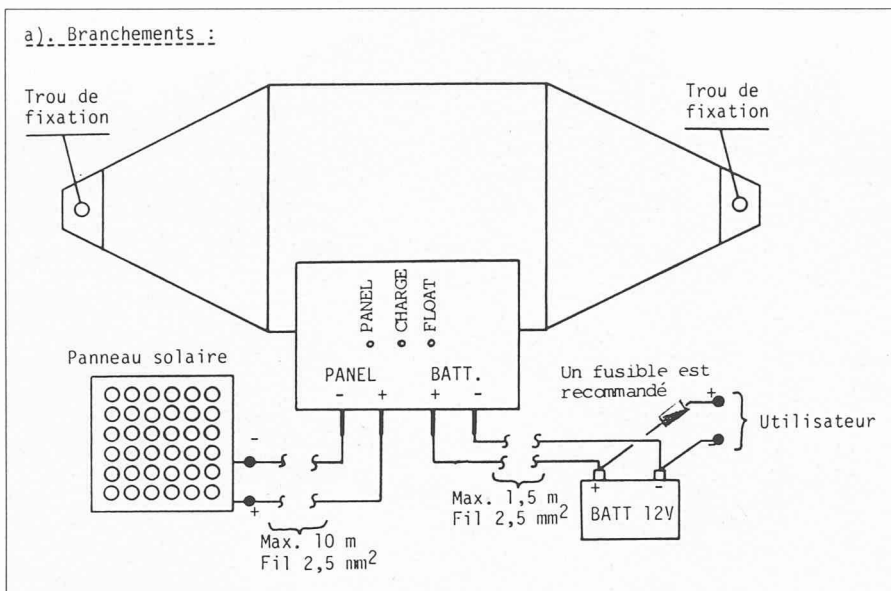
a). Branchements :

Trou de fixation

Trou de fixation

PANEL
CHARGE
FLOAT

Panneau solaire

PANEL
- +

BATT.
+ -

Un fusible est recommandé

Utilisateur

-
+

+
-

Max. 1,5 m
Fil 2,5 mm$^2$

+ -
BATT 12V

Max. 10 m
Fil 2,5 mm$^2$